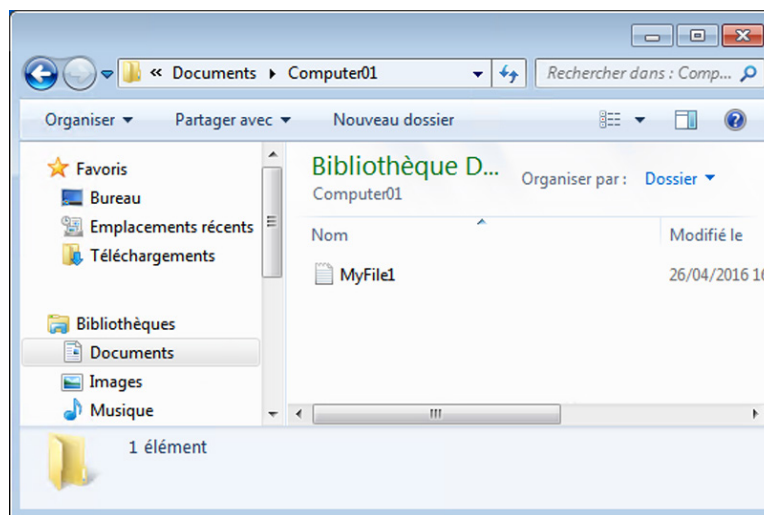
« Documents ▸ Computer01

Rechercher dans : Comp...

Organiser ▾ Partager avec ▾ Nouveau dossier

Favoris
Bureau
Emplacements récents
Téléchargements

Bibliothèques
Documents
Images
Musique

Bibliothèque D...
Computer01

Organiser par : Dossier ▾

| Nom | Modifié le |
|---|---|
| MyFile1 | 26/04/2016 1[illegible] |

1 élément